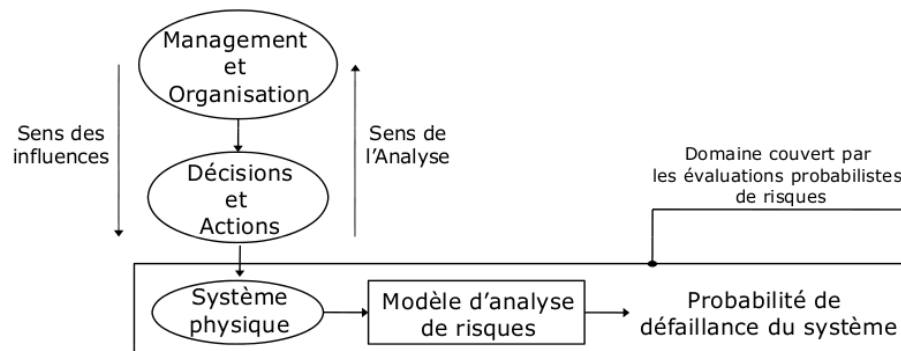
Management
et
Organisation

Sens des
influences

Sens de
l'Analyse

Décisions
et
Actions

Domaine couvert par
les évaluations probabilistes
de risques

Système
physique

Modèle d'analyse
de risques

Probabilité de
défaillance du système